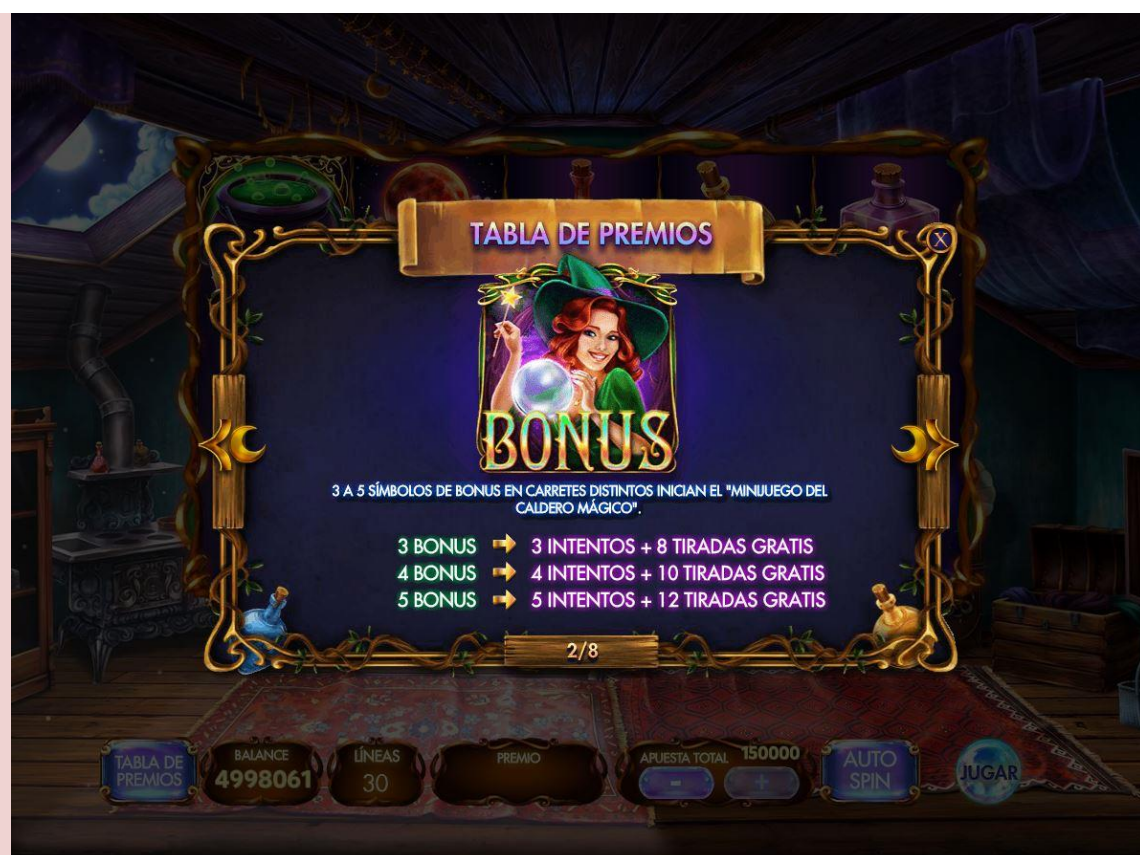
TABLA DE PREMIOS

X

BONUS

3 A 5 SÍMBOLOS DE BONUS EN CARRETES DISTINTOS INICIAN EL "MINIJUEGO DEL CALDERO MÁGICO".

3 BONUS 3 INTENTOS + 8 TIRADAS GRATIS
4 BONUS 4 INTENTOS + 10 TIRADAS GRATIS
5 BONUS 5 INTENTOS + 12 TIRADAS GRATIS

2/8

TABLA DE PREMIOS

BALANCE 4998061

LÍNEAS 30

PREMIO

APUESTA TOTAL 150000

-

+

AUTO SPIN

JUGAR